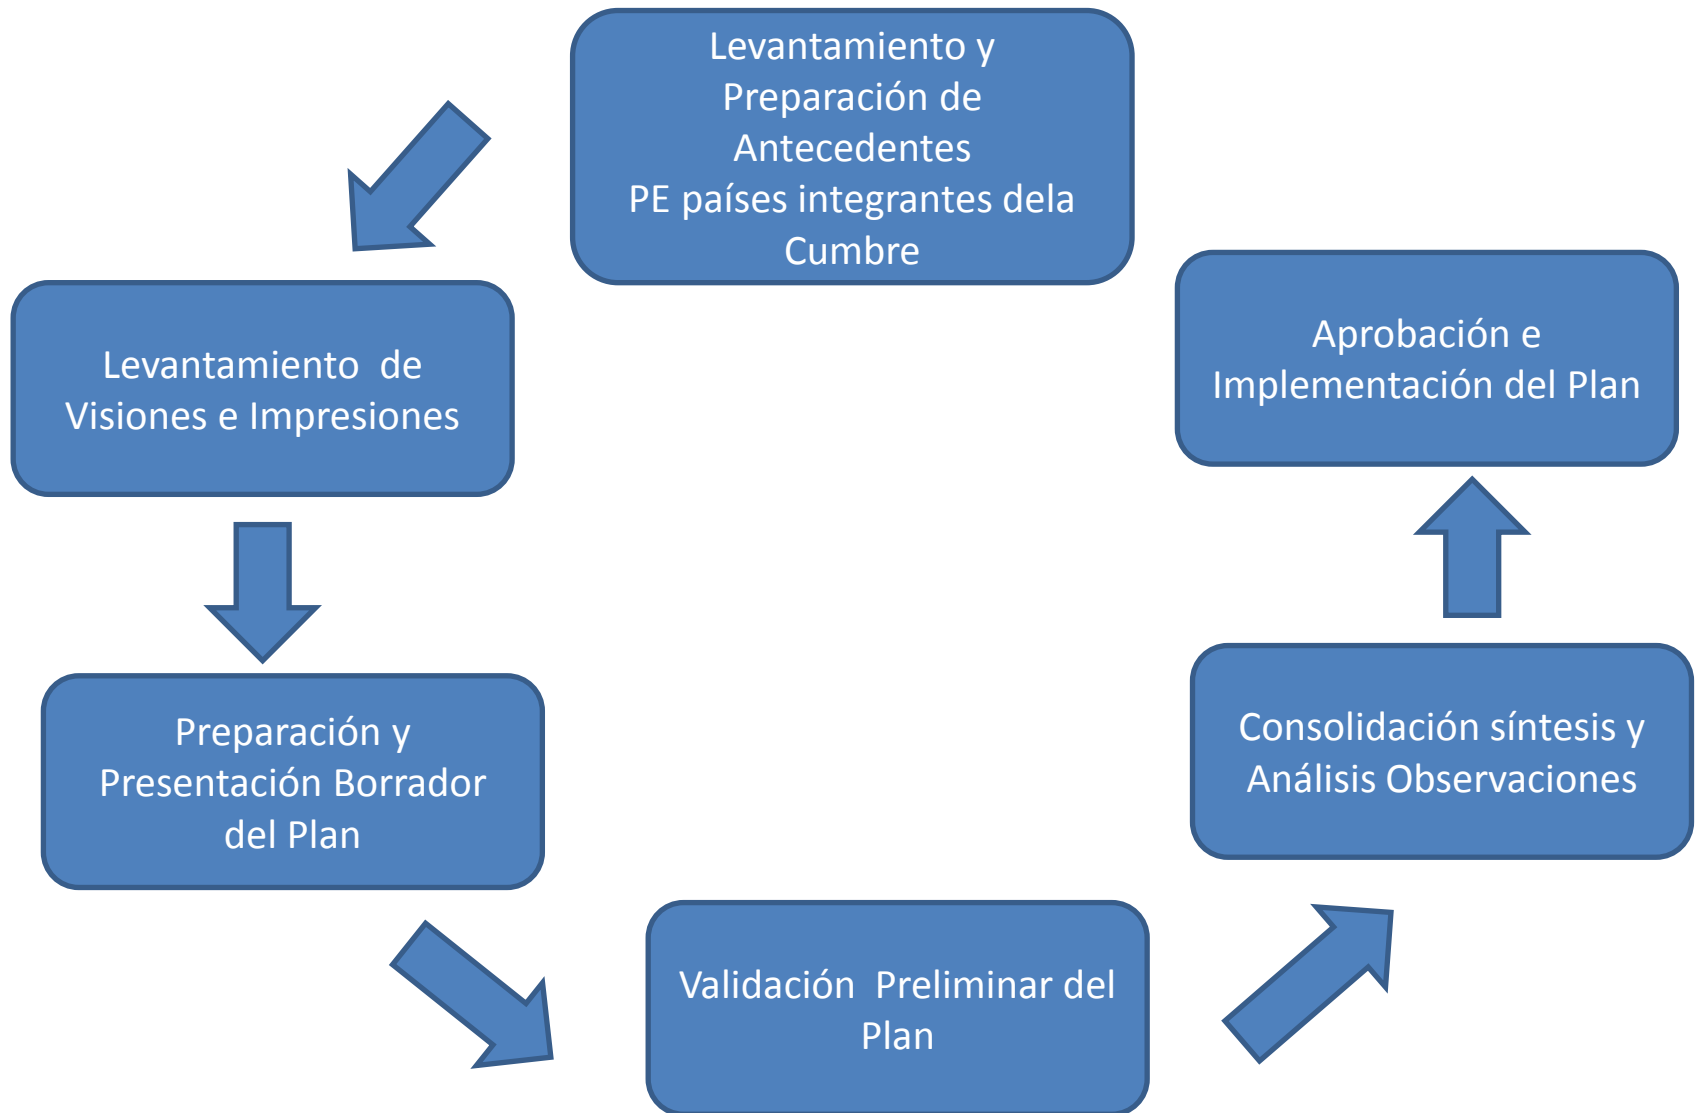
Levantamiento y Preparación de Antecedentes
PE países integrantes dela Cumbre

Levantamiento de Visiones e Impresiones

Preparación y Presentación Borrador del Plan

Validación Preliminar del Plan

Consolidación síntesis y Análisis Observaciones

Aprobación e Implementación del Plan